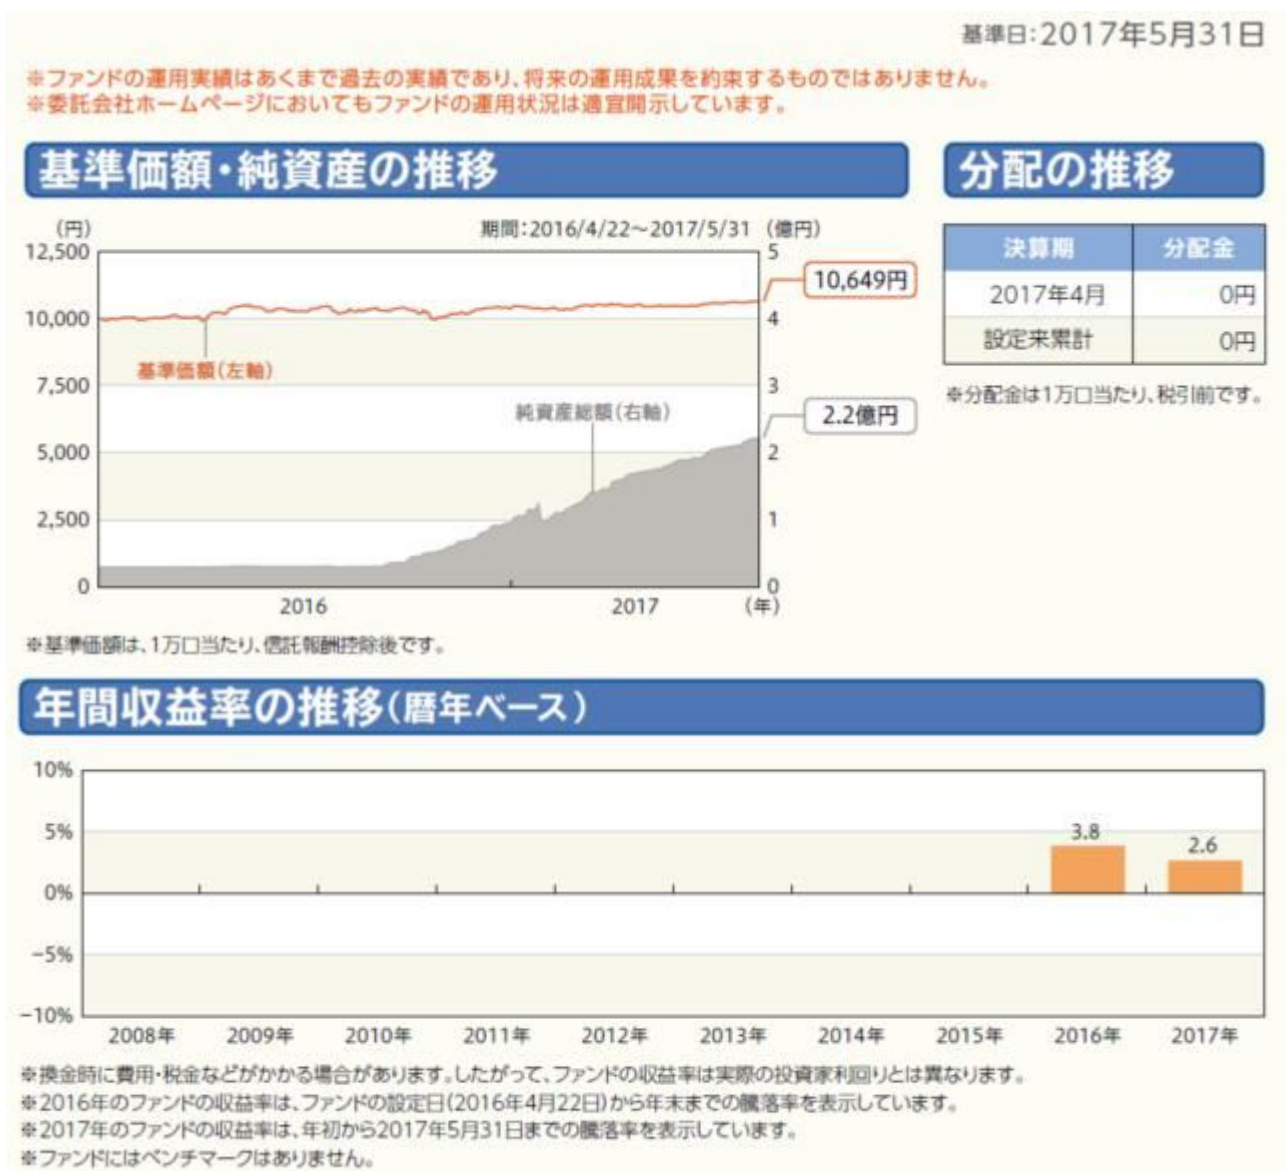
基準日:2017年5月31日

※ファンドの運用実績はあくまで過去の実績であり、将来の運用成果を約束するものではありません。
※委託会社ホームページにおいてもファンドの運用状況は適宜開示しています。

基準価額・純資産の推移

(円)
期間:2016/4/22~2017/5/31 (億円)
12,500
10,000
7,500
5,000
2,500
0
5
4
3
2
1
0
10,649円
2.2億円
基準価額(左軸)
純資産総額(右軸)
2016
2017
(年)

※基準価額は、1万口当たり、信託報酬控除後です。

分配の推移

| 決算期 | 分配金 |
|---|---|
| 2017年4月 | 0円 |
| 設定来累計 | 0円 |

※分配金は1万口当たり、税引前です。

年間収益率の推移(暦年ベース)

10%
5%
0%
−5%
−10%
3.8
2.6
2008年 2009年 2010年 2011年 2012年 2013年 2014年 2015年 2016年 2017年

※換金時に費用・税金などがかかる場合があります。したがって、ファンドの収益率は実際の投資家利回りとは異なります。
※2016年のファンドの収益率は、ファンドの設定日(2016年4月22日)から年末までの騰落率を表示しています。
※2017年のファンドの収益率は、年初から2017年5月31日までの騰落率を表示しています。
※ファンドにはベンチマークはありません。